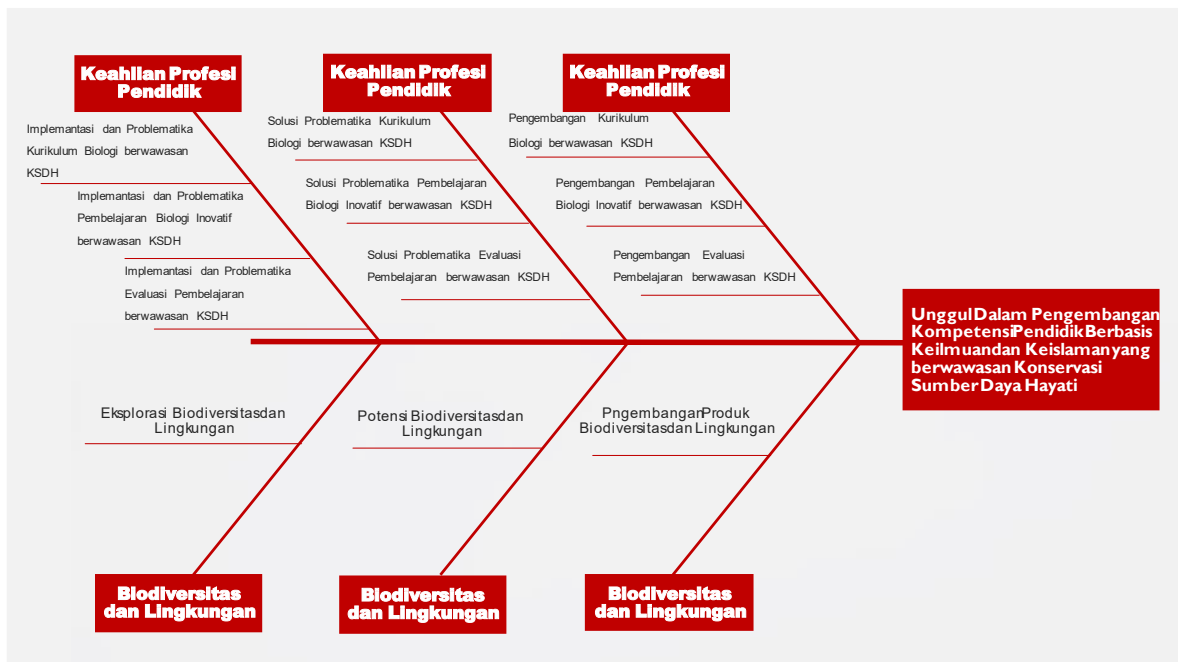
Keahlian Profesi Pendidik

Implementasi dan Problematika Kurikulum Biologi berwawasan KSDH

Implementasi dan Problematika Pembelajaran Biologi Inovatif berwawasan KSDH

Implementasi dan Problematika Evaluasi Pembelajaran berwawasan KSDH

Keahlian Profesi Pendidik

Solusi Problematika Kurikulum Biologi berwawasan KSDH

Solusi Problematika Pembelajaran Biologi Inovatif berwawasan KSDH

Solusi Problematika Evaluasi Pembelajaran berwawasan KSDH

Keahlian Profesi Pendidik

Pengembangan Kurikulum Biologi berwawasan KSDH

Pengembangan Pembelajaran Biologi Inovatif berwawasan KSDH

Pengembangan Evaluasi Pembelajaran berwawasan KSDH

Unggul Dalam Pengembangan Kompetensi Pendidik Berbasis Keilmuan dan Keislaman yang berwawasan Konservasi Sumber Daya Hayati

Eksplorasi Biodiversitas dan Lingkungan

Potensi Biodiversitas dan Lingkungan

Pngembangan Produk Biodiversitas dan Lingkungan

Biodiversitas dan Lingkungan

Biodiversitas dan Lingkungan

Biodiversitas dan Lingkungan